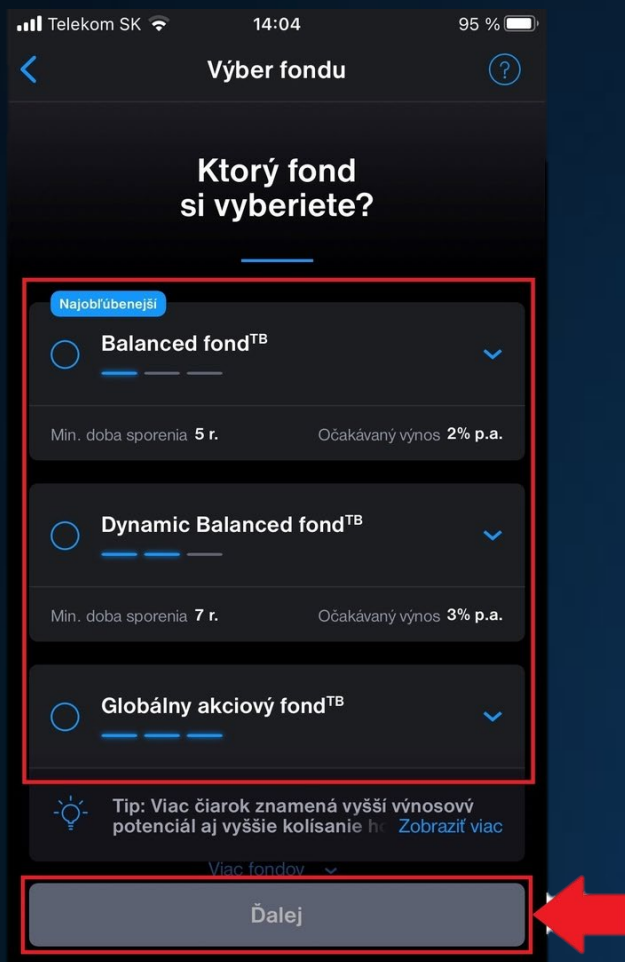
Telekom SK 14:04 95 %

Výber fondu

?

Ktorý fond si vyberiete?

Najobľúbenejší

Balanced fond$^{TB}$

Min. doba sporenia 5 r. Očakávaný výnos 2% p.a.

Dynamic Balanced fond$^{TB}$

Min. doba sporenia 7 r. Očakávaný výnos 3% p.a.

Globálny akciový fond$^{TB}$

Tip: Viac čiarok znamená vyšší výnosový potenciál aj vyššie kolísanie h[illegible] Zobraziť viac

Viac fondov

Ďalej